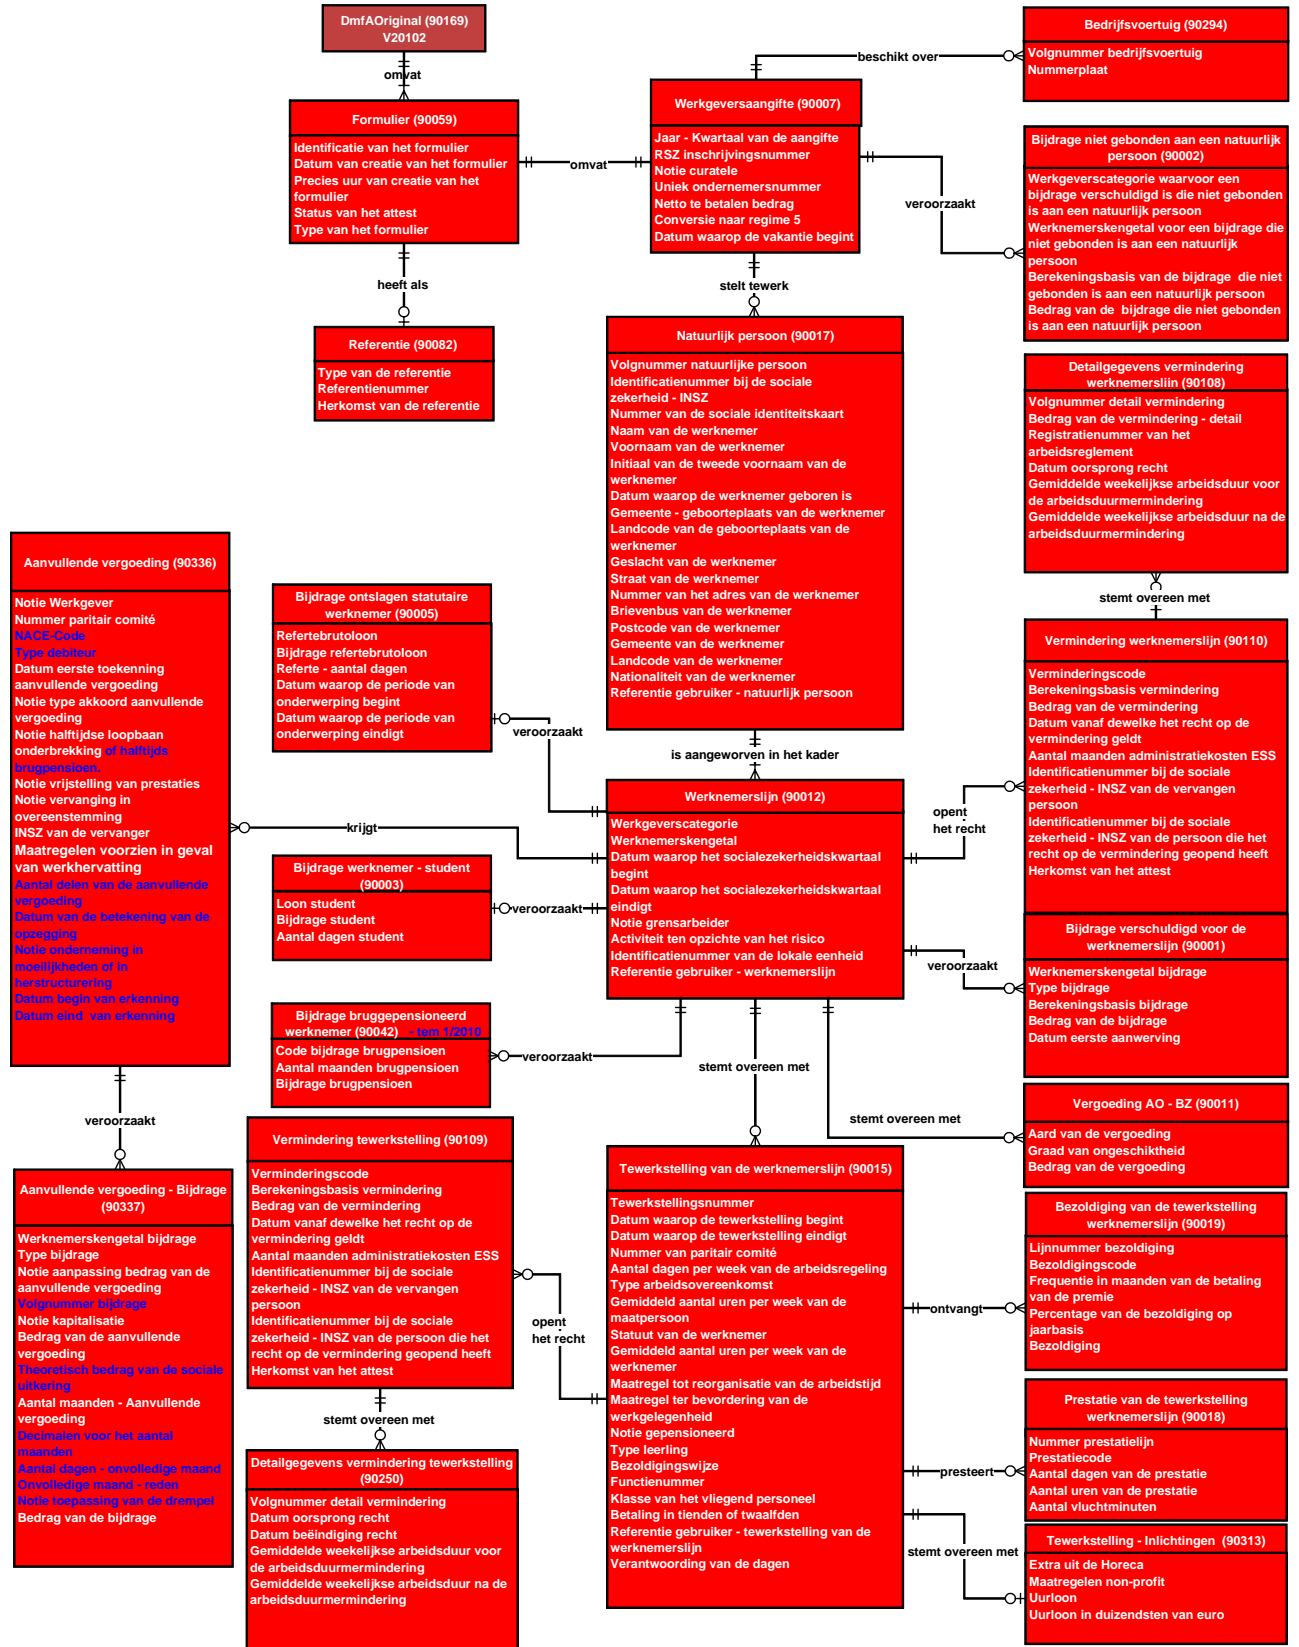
DmfAOriginal (90169)
V20102

omvat

Formulier (90059)
Identificatie van het formulier
Datum van creatie van het formulier
Precies uur van creatie van het formulier
Status van het attest
Type van het formulier

heeft als

Referentie (90082)
Type van de referentie
Referentienummer
Herkomst van de referentie

omvat

beschikt over

Werkgeversaangifte (90007)
Jaar - Kwartaal van de aangifte
RSZ inschrijvingsnummer
Notie curatele
Uniek ondernemersnummer
Netto te betalen bedrag
Conversie naar regime 5
Datum waarop de vakantie begint

stelt tewerk

Bedrijfsvoertuig (90294)
Volgnummer bedrijfsvoertuig
Nummerplaat

veroorzaakt

Bijdrage niet gebonden aan een natuurlijk persoon (90002)
Werkgeverscategorie waarvoor een bijdrage verschuldigd is die niet gebonden is aan een natuurlijk persoon
Werknemerskengetal voor een bijdrage die niet gebonden is aan een natuurlijk persoon
Berekeningsbasis van de bijdrage die niet gebonden is aan een natuurlijk persoon
Bedrag van de bijdrage die niet gebonden is aan een natuurlijk persoon

Natuurlijk persoon (90017)
Volgnummer natuurlijke persoon
Identificatienummer bij de sociale zekerheid - INSZ
Nummer van de sociale identiteitskaart
Naam van de werknemer
Voornaam van de werknemer
Initiaal van de tweede voornaam van de werknemer
Datum waarop de werknemer geboren is
Gemeente - geboorteplaats van de werknemer
Landcode van de geboorteplaats van de werknemer
Geslacht van de werknemer
Straat van de werknemer
Nummer van het adres van de werknemer
Brievenbus van de werknemer
Postcode van de werknemer
Gemeente van de werknemer
Landcode van de werknemer
Nationaliteit van de werknemer
Referentie gebruiker - natuurlijk persoon

Detailgegevens vermindering werknemerslijn (90108)
Volgnummer detail vermindering
Bedrag van de vermindering - detail
Registratienummer van het arbeidsreglement
Datum oorsprong recht
Gemiddelde weekelijkse arbeidsduur voor de arbeidsduurvermindering
Gemiddelde weekelijkse arbeidsduur na de arbeidsduurvermindering

stemt overeen met

Vermindering werknemerslijn (90110)
Verminderingscode
Berekeningsbasis vermindering
Bedrag van de vermindering
Datum vanaf dewelke het recht op de vermindering geldt
Aantal maanden administratiekosten ESS
Identificatienummer bij de sociale zekerheid - INSZ van de vervangen persoon
Identificatienummer bij de sociale zekerheid - INSZ van de persoon die het recht op de vermindering geopend heeft
Herkomst van het attest

Aanvullende vergoeding (90336)
Notie Werkgever
Nummer paritair comité
NACE-Code
Type debiteur
Datum eerste toekenning aanvullende vergoeding
Notie type akkoord aanvullende vergoeding
Notie halftijdse loopbaan onderbrekking of halftijds brugpensioen.
Notie vrijstelling van prestaties
Notie vervanging in overeenstemming
INSZ van de vervanger
Maatregelen voorzien in geval van werkhervatting
Aantal delen van de aanvullende vergoeding
Datum van de betekening van de opzegging
Notie onderneming in moeilijkheden of in herstructurering
Datum begin van erkenning
Datum eind van erkenning

Bijdrage ontslagen statutaire werknemer (90005)
Refertebrutoloon
Bijdrage refertebrutoloon
Referte - aantal dagen
Datum waarop de periode van onderwerping begint
Datum waarop de periode van onderwerping eindigt

veroorzaakt

is aangeworven in het kader

krijgt

Bijdrage werknemer - student (90003)
Loon student
Bijdrage student
Aantal dagen student

veroorzaakt

Werknemerslijn (90012)
Werkgeverscategorie
Werknemerskengetal
Datum waarop het socialezekerheidskwartaal begint
Datum waarop het socialezekerheidskwartaal eindigt
Notie grensarbeider
Activiteit ten opzichte van het risico
Identificatienummer van de lokale eenheid
Referentie gebruiker - werknemerslijn

opent het recht

Bijdrage verschuldigd voor de werknemerslijn (90001)
Werknemerskengetal bijdrage
Type bijdrage
Berekeningsbasis bijdrage
Bedrag van de bijdrage
Datum eerste aanwerving

veroorzaakt

Bijdrage bruggepensioneerd werknemer (90042) - tem 1/2010
Code bijdrage brugpensioen
Aantal maanden brugpensioen
Bijdrage brugpensioen

veroorzaakt

stemt overeen met

stemt overeen met

Vergoeding AO - BZ (90011)
Aard van de vergoeding
Graad van ongeschiktheid
Bedrag van de vergoeding

veroorzaakt

Aanvullende vergoeding - Bijdrage (90337)
Werknemerskengetal bijdrage
Type bijdrage
Notie aanpassing bedrag van de aanvullende vergoeding
Volgnummer bijdrage
Notie kapitalisatie
Bedrag van de aanvullende vergoeding
Theoretisch bedrag van de sociale uitkering
Aantal maanden - Aanvullende vergoeding
Decimalen voor het aantal maanden
Aantal dagen - onvolledige maand
Onvolledige maand - reden
Notie toepassing van de drempel
Bedrag van de bijdrage

Vermindering tewerkstelling (90109)
Verminderingscode
Berekeningsbasis vermindering
Bedrag van de vermindering
Datum vanaf dewelke het recht op de vermindering geldt
Aantal maanden administratiekosten ESS
Identificatienummer bij de sociale zekerheid - INSZ van de vervangen persoon
Identificatienummer bij de sociale zekerheid - INSZ van de persoon die het recht op de vermindering geopend heeft
Herkomst van het attest

opent het recht

stemt overeen met

Detailgegevens vermindering tewerkstelling (90250)
Volgnummer detail vermindering
Datum oorsprong recht
Datum beëindiging recht
Gemiddelde weekelijkse arbeidsduur voor de arbeidsduurvermindering
Gemiddelde weekelijkse arbeidsduur na de arbeidsduurvermindering

Tewerkstelling van de werknemerslijn (90015)
Tewerkstellingsnummer
Datum waarop de tewerkstelling begint
Datum waarop de tewerkstelling eindigt
Nummer van paritair comité
Aantal dagen per week van de arbeidsregeling
Type arbeidsovereenkomst
Gemiddeld aantal uren per week van de maatpersoon
Statuut van de werknemer
Gemiddeld aantal uren per week van de werknemer
Maatregel tot reorganisatie van de arbeidstijd
Maatregel ter bevordering van de werkgelegenheid
Notie gepensioneerd
Type leerling
Bezoldigingswijze
Functienummer
Klasse van het vliegend personeel
Betaling in tienden of twaalfden
Referentie gebruiker - tewerkstelling van de werknemerslijn
Verantwoording van de dagen

ontvangt

Bezoldiging van de tewerkstelling werknemerslijn (90019)
Lijnnummer bezoldiging
Bezoldigingscode
Frequentie in maanden van de betaling van de premie
Percentage van de bezoldiging op jaarbasis
Bezoldiging

presteert

Prestatie van de tewerkstelling werknemerslijn (90018)
Nummer prestatielijn
Prestatiecode
Aantal dagen van de prestatie
Aantal uren van de prestatie
Aantal vluchtminuten

stemt overeen met

Tewerkstelling - Inlichtingen (90313)
Extra uit de Horeca
Maatregelen non-profit
Uurloon
Uurloon in duizendsten van euro